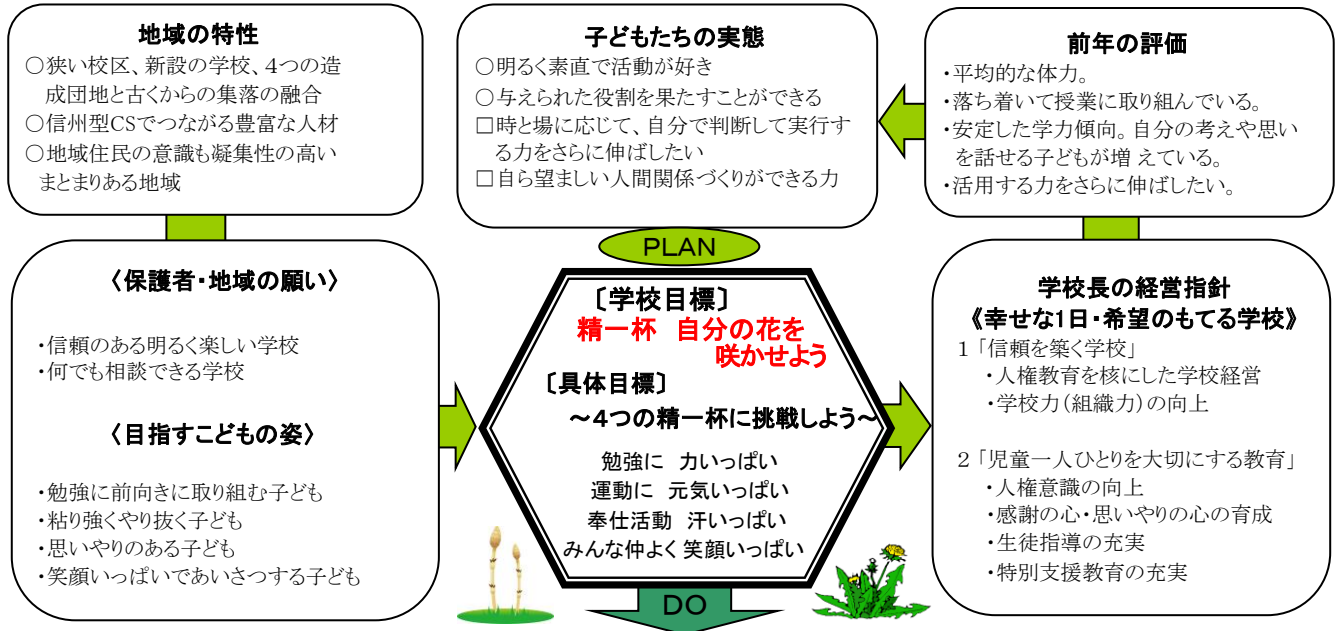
地域の特性
○狭い校区、新設の学校、4つの造成団地と古くからの集落の融合
○信州型CSでつながる豊富な人材
○地域住民の意識も凝集性の高いまとまりある地域

子どもたちの実態
○明るく素直で活動が好き
○与えられた役割を果たすことができる
□時と場に応じて、自分で判断して実行する力をさらに伸ばしたい
□自ら望ましい人間関係づくりができる力

前年の評価
・平均的な体力。
・落ち着いて授業に取り組んでいる。
・安定した学力傾向。自分の考えや思いを話せる子どもが増 えている。
・活用する力をさらに伸ばしたい。

PLAN

〈保護者・地域の願い〉
・信頼のある明るく楽しい学校
・何でも相談できる学校

〈目指すこどもの姿〉
・勉強に前向きに取り組む子ども
・粘り強くやり抜く子ども
・思いやりのある子ども
・笑顔いっぱいであいさつする子ども

〔学校目標〕
精一杯 自分の花を咲かせよう
〔具体目標〕
～4つの精一杯に挑戦しよう～
勉強に 力いっぱい
運動に 元気いっぱい
奉仕活動 汗いっぱい
みんな仲よく笑顔いっぱい

学校長の経営指針
《幸せな1日・希望のもてる学校》
1「信頼を築く学校」
・人権教育を核にした学校経営
・学校力(組織力)の向上
2「児童一人ひとりを大切にする教育」
・人権意識の向上
・感謝の心・思いやりの心の育成
・生徒指導の充実
・特別支援教育の充実

DO